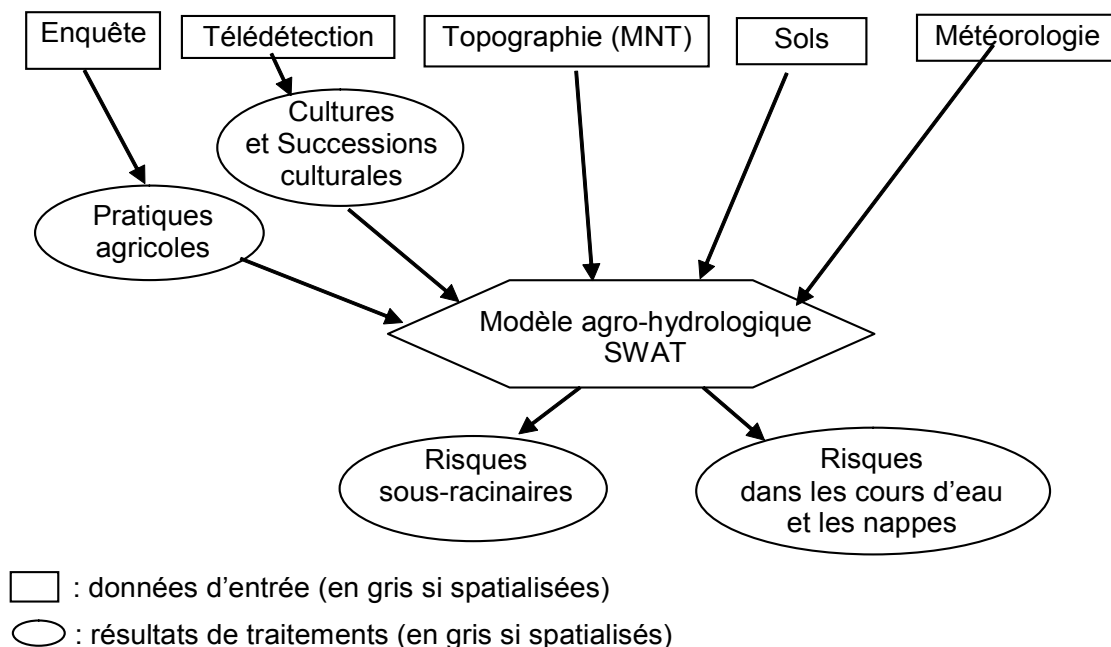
Enquête
Télédétection
Topographie (MNT)
Sols
Météorologie

Cultures et Successions culturales

Pratiques agricoles

Modèle agro-hydrologique SWAT

Risques sous-racinaires

Risques dans les cours d'eau et les nappes

: données d'entrée (en gris si spatialisées)
: résultats de traitements (en gris si spatialisés)